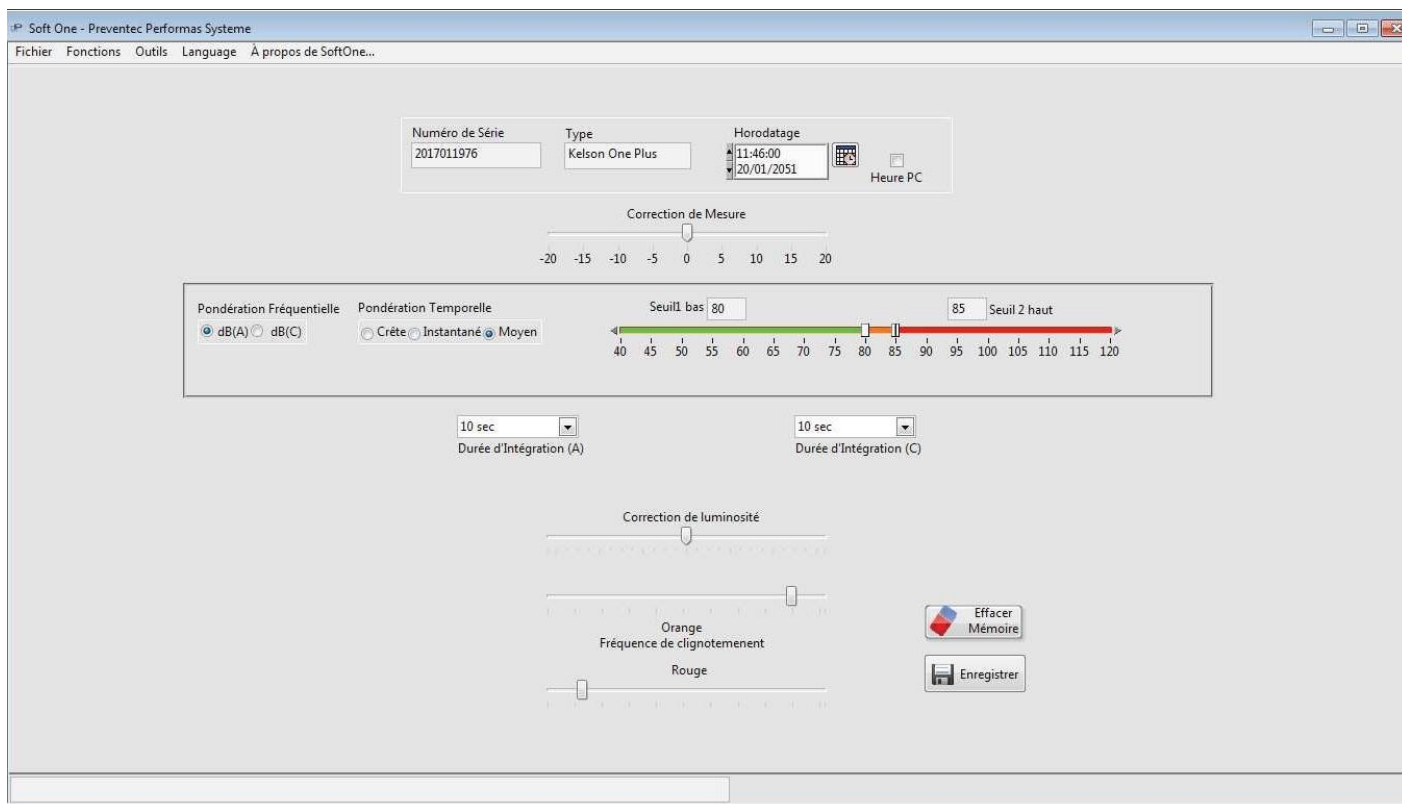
Soft One - Preventec Performas Systeme

Fichier Fonctions Outils Language À propos de SoftOne...

Numéro de Série
2017011976

Type
Kelson One Plus

Horodatage
11:46:00
20/01/2051

Heure PC

Correction de Mesure

-20 -15 -10 -5 0 5 10 15 20

Pondération Fréquentielle
dB(A) dB(C)

Pondération Temporelle
Crête Instantané Moyen

Seuil1 bas 80

85 Seuil 2 haut

40 45 50 55 60 65 70 75 80 85 90 95 100 105 110 115 120

10 sec
Durée d'Intégration (A)

10 sec
Durée d'Intégration (C)

Correction de luminosité

Orange
Fréquence de clignotement
Rouge

Effacer Mémoire

Enregistrer